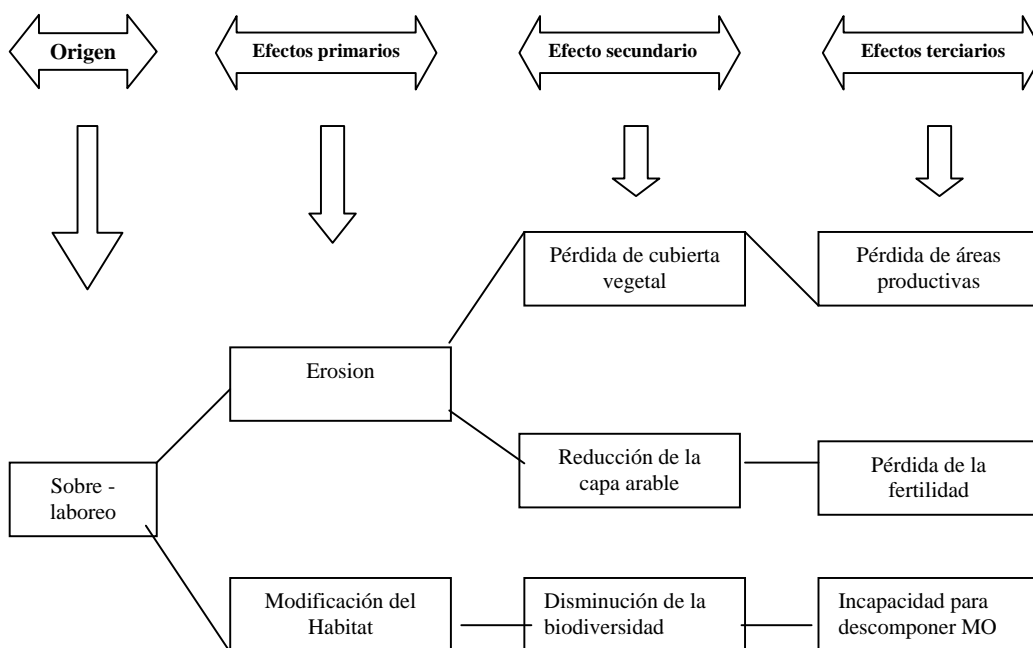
Origen

Efectos primarios

Efecto secundario

Efectos terciarios

Pérdida de cubierta vegetal

Pérdida de áreas productivas

Erosion

Reducción de la capa arable

Pérdida de la fertilidad

Sobre - laboreo

Modificación del Habitat

Disminución de la biodiversidad

Incapacidad para descomponer MO